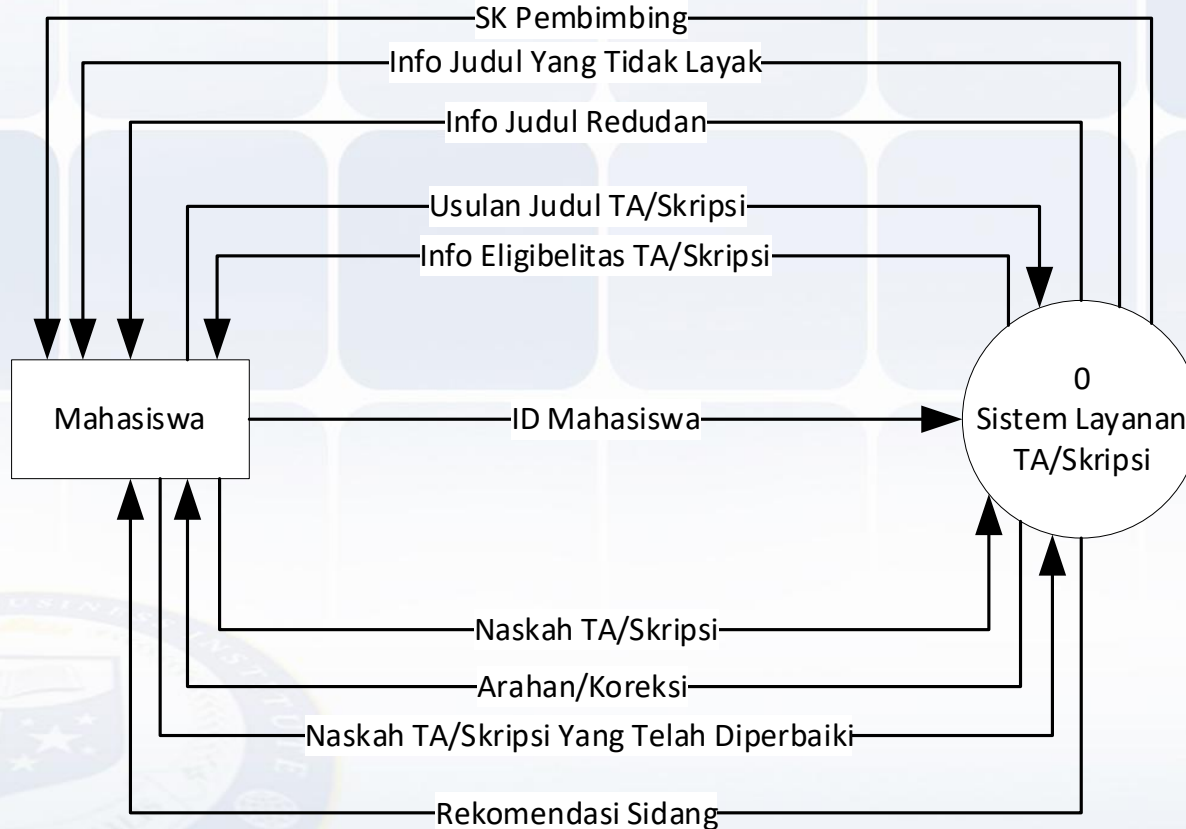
SK Pembimbing

Info Judul Yang Tidak Layak

Info Judul Redudan

Usulan Judul TA/Skripsi

Info Eligibelitas TA/Skripsi

Mahasiswa

ID Mahasiswa

0
Sistem Layanan
TA/Skripsi

Naskah TA/Skripsi

Arahan/Koreksi

Naskah TA/Skripsi Yang Telah Diperbaiki

Rekomendasi Sidang